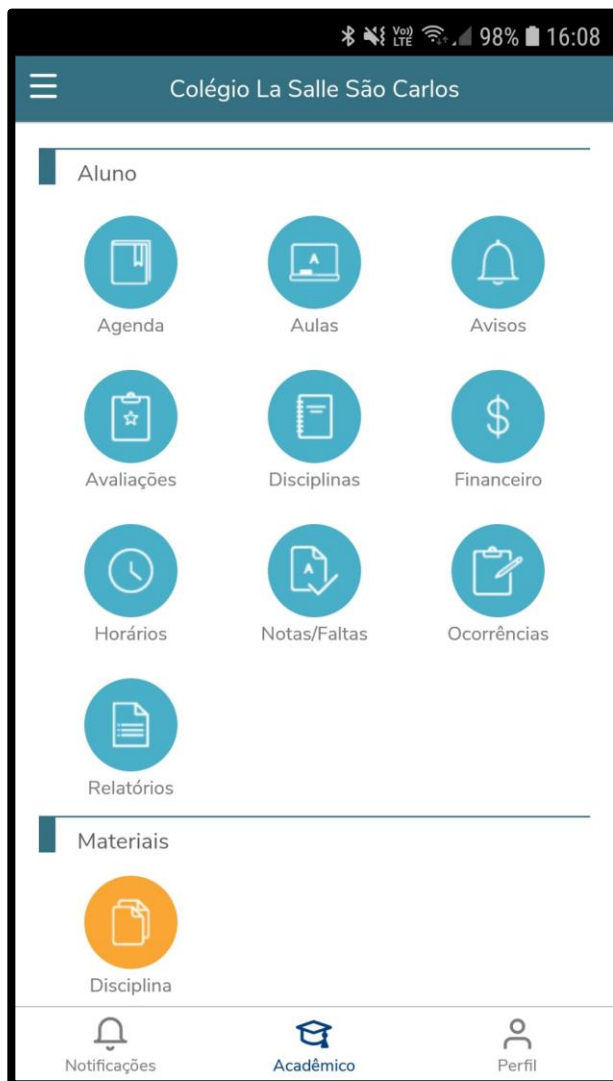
98% 16:08

Colégio La Salle São Carlos

Aluno

Agenda
Aulas
Avisos

Avaliações
Disciplinas
Financeiro

Horários
Notas/Faltas
Ocorrências

Relatórios

Materiais

Disciplina

Notificações
Acadêmico
Perfil